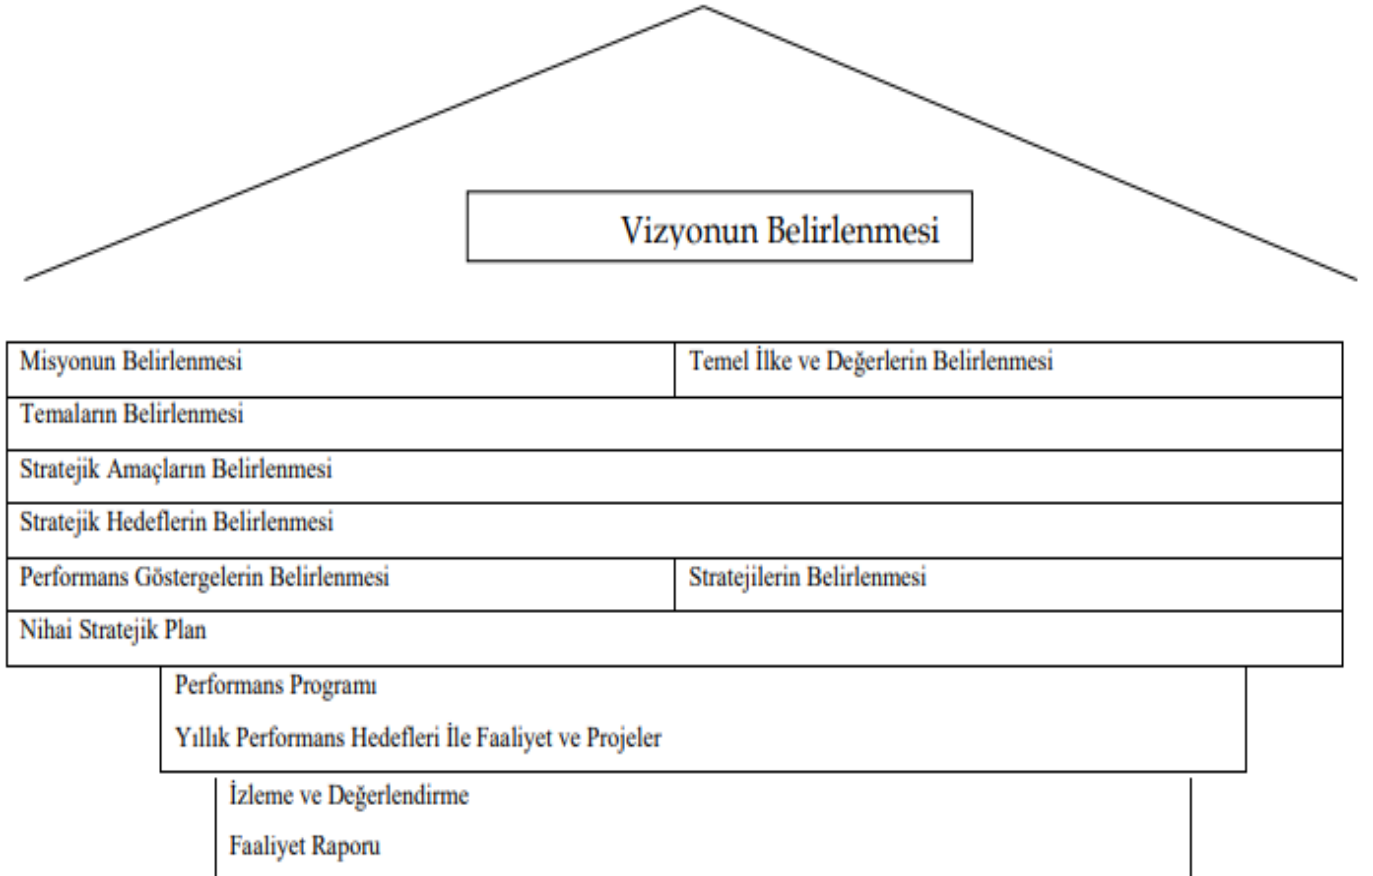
Vizyonun Belirlenmesi

Misyonun Belirlenmesi

Temel İlke ve Değerlerin Belirlenmesi

Temaların Belirlenmesi

Stratejik Amaçların Belirlenmesi

Stratejik Hedeflerin Belirlenmesi

Performans Göstergelerin Belirlenmesi

Stratejilerin Belirlenmesi

Nihai Stratejik Plan

Performans Programı

Yıllık Performans Hedefleri İle Faaliyet ve Projeler

İzleme ve Değerlendirme

Faaliyet Raporu